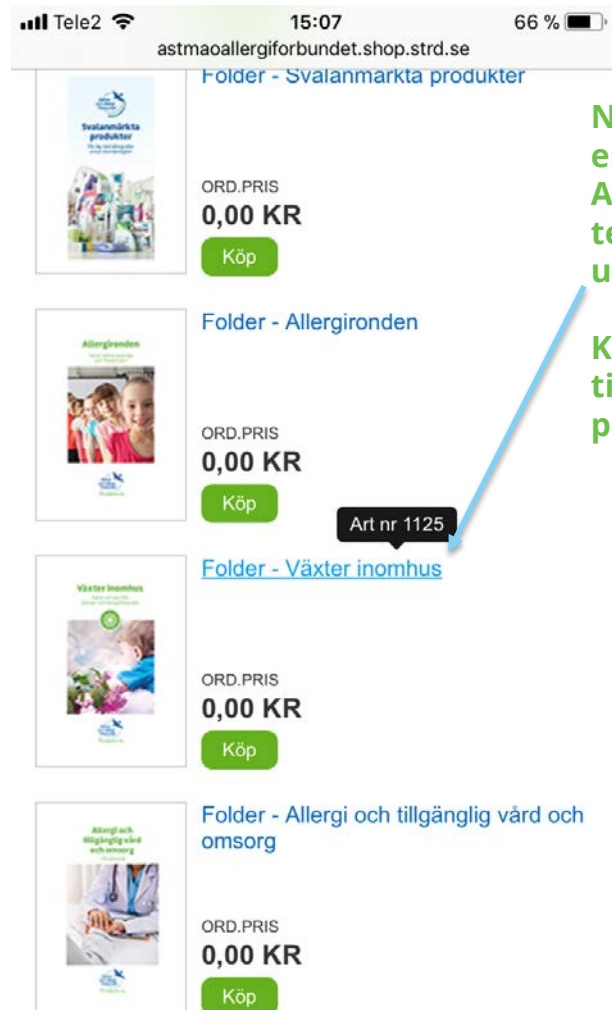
Tele2 15:07 66 %
astmaoallergiforbundet.shop.strd.se

Svalanmärkta produkter

Folder - Svalanmarkta produkter

ORD.PRIS
0,00 KR
Köp

N
e
A
te
u

K
ti
p

Allergironden

Folder - Allergironden

ORD.PRIS
0,00 KR
Köp

Art nr 1125

Växter inomhus

Folder - Växter inomhus

ORD.PRIS
0,00 KR
Köp

Allergi och tillgänglig vård och omsorg

Folder - Allergi och tillgänglig vård och omsorg

ORD.PRIS
0,00 KR
Köp